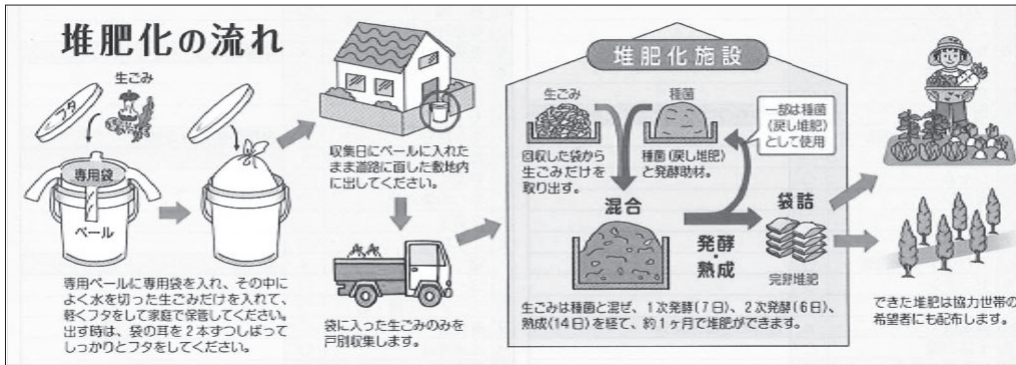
堆肥化の流れ

生ごみ

フタ

専用袋

ペール

専用ペールに専用袋を入れ、その中によく水を切った生ごみだけを入れて、軽くフタをして家庭で保管してください。出す時は、袋の耳を2本ずつしばってしっかりとフタをしてください。

収集日にペールに入れたまま道路に面した敷地内に出してください。

袋に入った生ごみのみを戸別収集します。

堆肥化施設

生ごみ

種菌

回収した袋から生ごみだけを取り出す。

種菌（戻し堆肥）と発酵助材。

一部は種菌（戻し堆肥）として使用

混合

発酵・熟成

袋詰

完熟堆肥

生ごみは種菌と混ぜ、1次発酵（7日）、2次発酵（6日）、熟成（14日）を経て、約1ヶ月で堆肥ができます。

できた堆肥は協力世帯の希望者にも配布します。